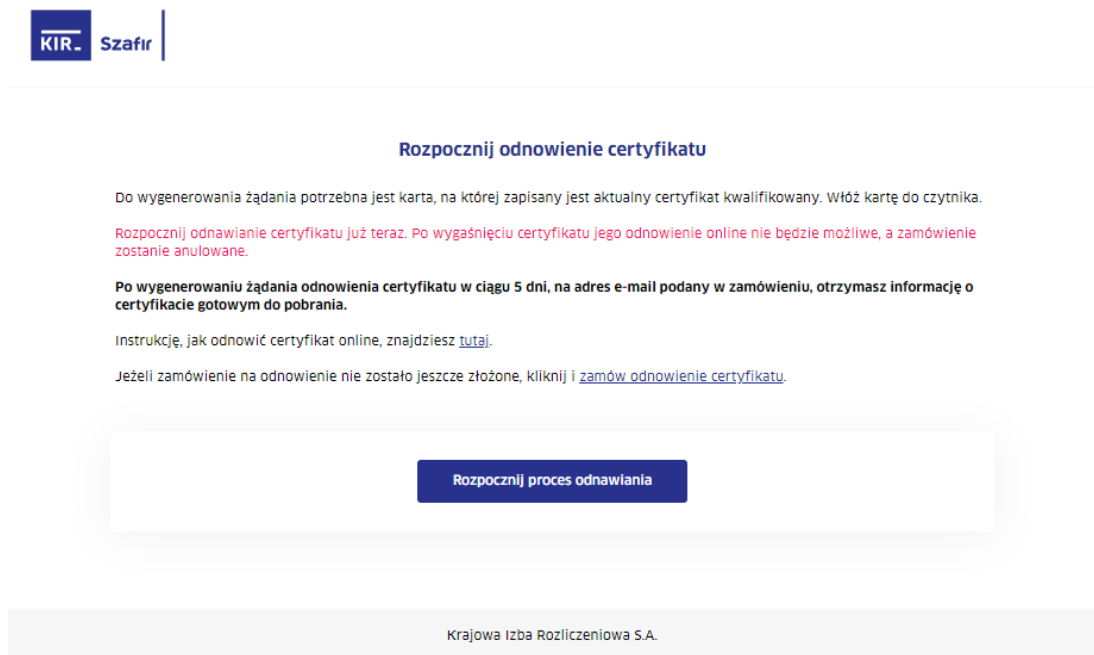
KIR Szafir

Rozpocznij odnowienie certyfikatu

Do wygenerowania żądania potrzebna jest karta, na której zapisany jest aktualny certyfikat kwalifikowany. Włóż kartę do czytnika.

Rozpocznij odnawianie certyfikatu już teraz. Po wygaśnięciu certyfikatu jego odnowienie online nie będzie możliwe, a zamówienie zostanie anulowane.

**Po wygenerowaniu żądania odnowienia certyfikatu w ciągu 5 dni, na adres e-mail podany w zamówieniu, otrzymasz informację o certyfikacie gotowym do pobrania.**

Instrukcję, jak odnowić certyfikat online, znajdziesz tutaj.

Jeżeli zamówienie na odnowienie nie zostało jeszcze złożone, kliknij i zamów odnowienie certyfikatu.

Rozpocznij proces odnawiania

Krajowa Izba Rozliczeniowa S.A.